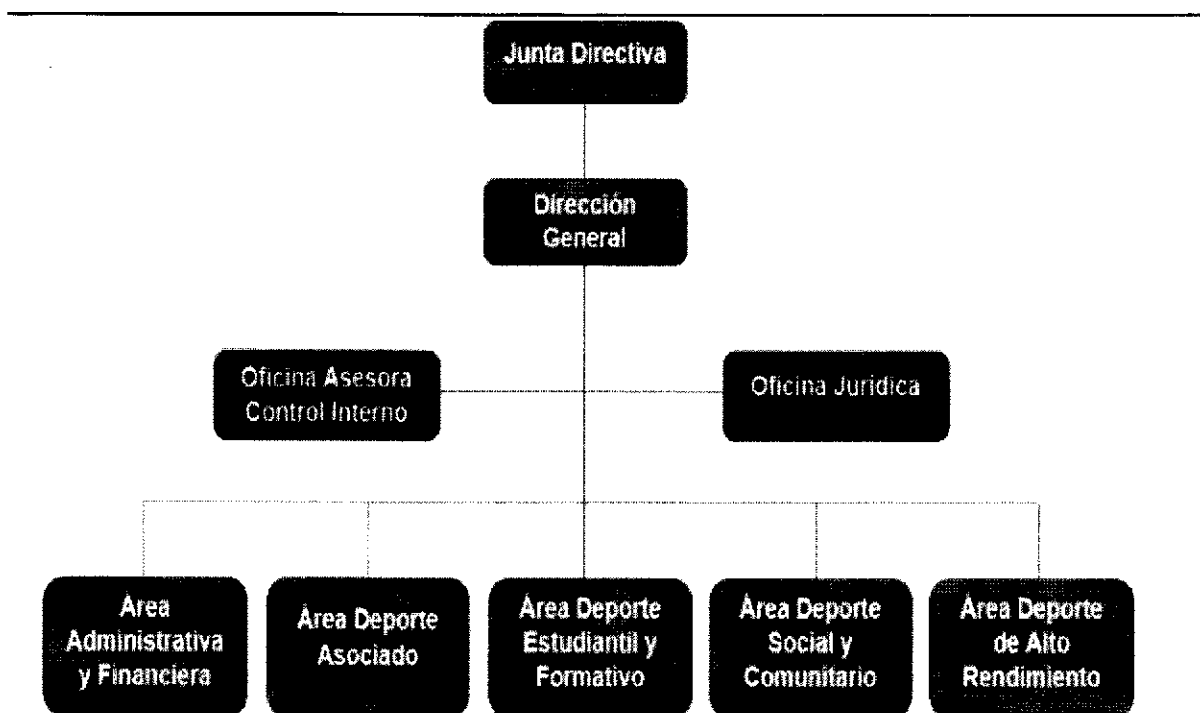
Junta Directiva

Dirección General

Oficina Asesora Control Interno

Oficina Juridica

Area Administrativa y Financiera

Area Deporte Asociado

Area Deporte Estudiantil y Formativo

Area Deporte Social y Comunitario

Area Deporte de Alto Rendimiento